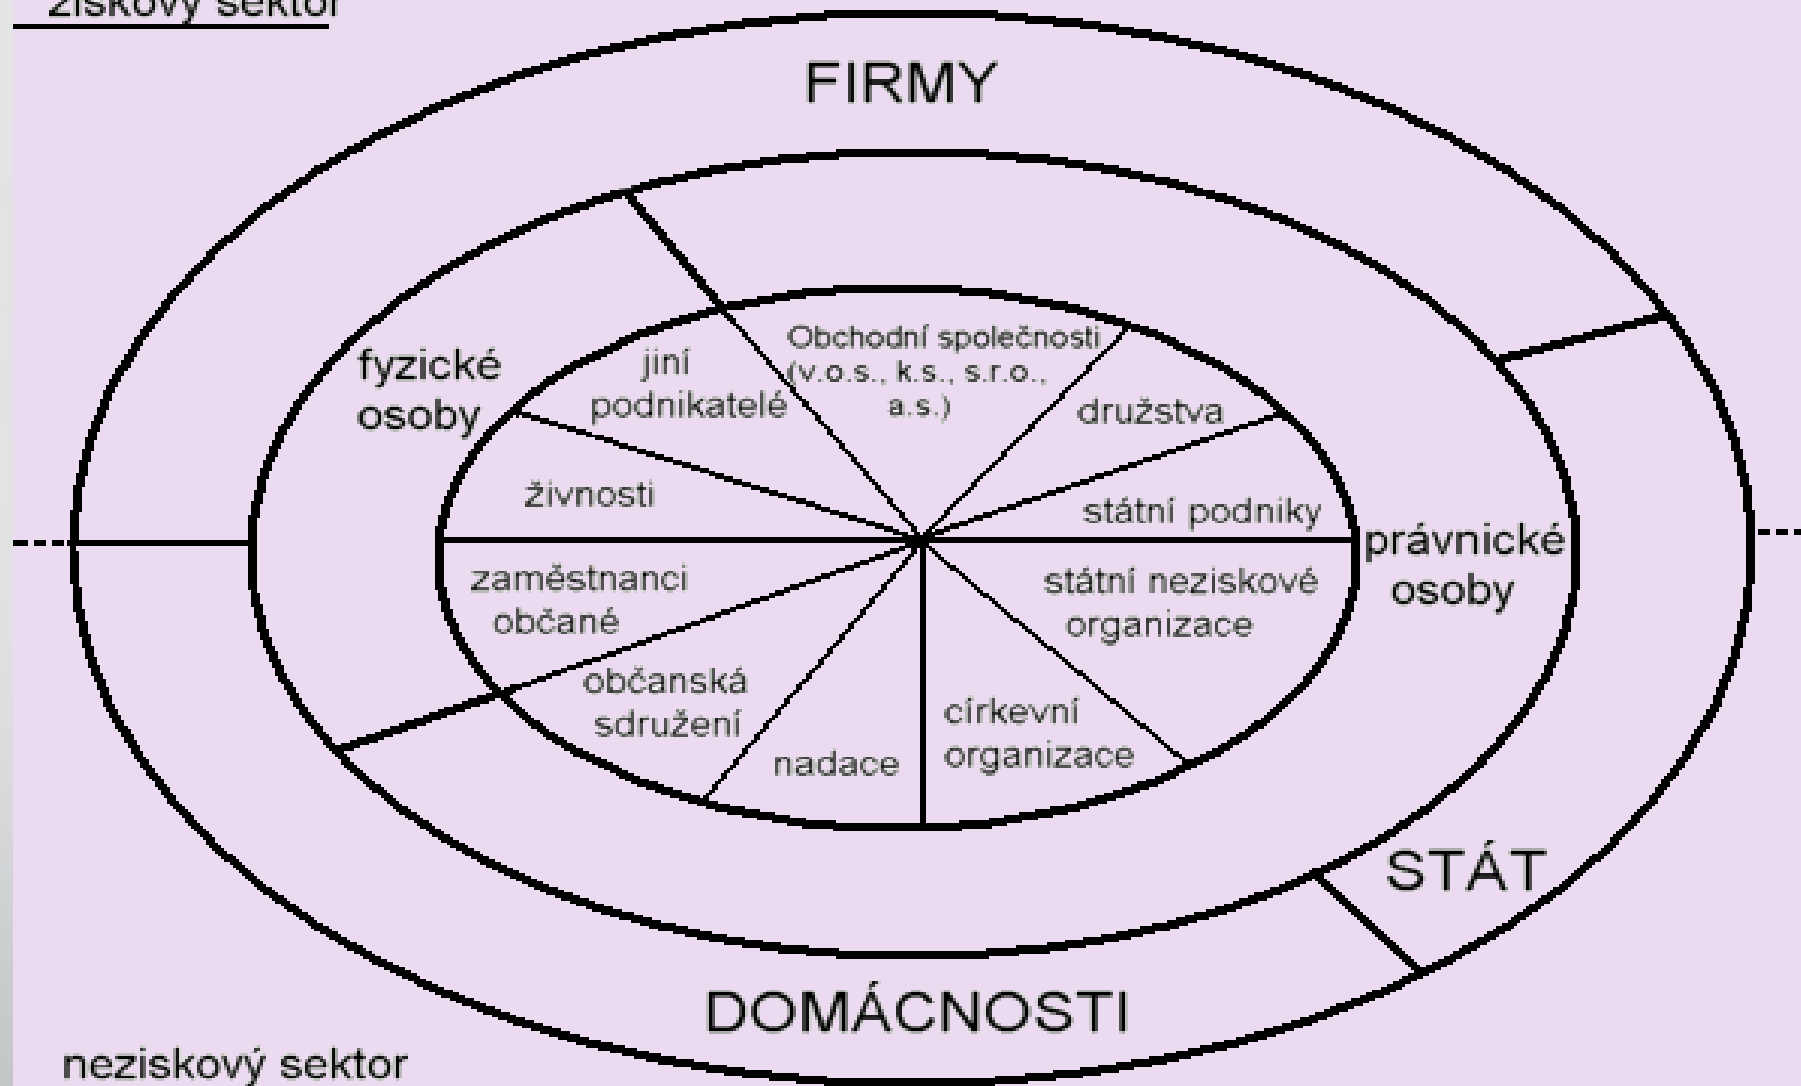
ziskový sektor

FIRMY

fyzické osoby

jiní podnikatelé

Obchodní společnosti (v.o.s., k.s., s.r.o., a.s.)

družstva

živnosti

státní podniky

právnické osoby

zaměstnanci občané

státní neziskové organizace

občanská sdružení

církevní organizace

nadace

STÁT

DOMÁCNOSTI

neziskový sektor